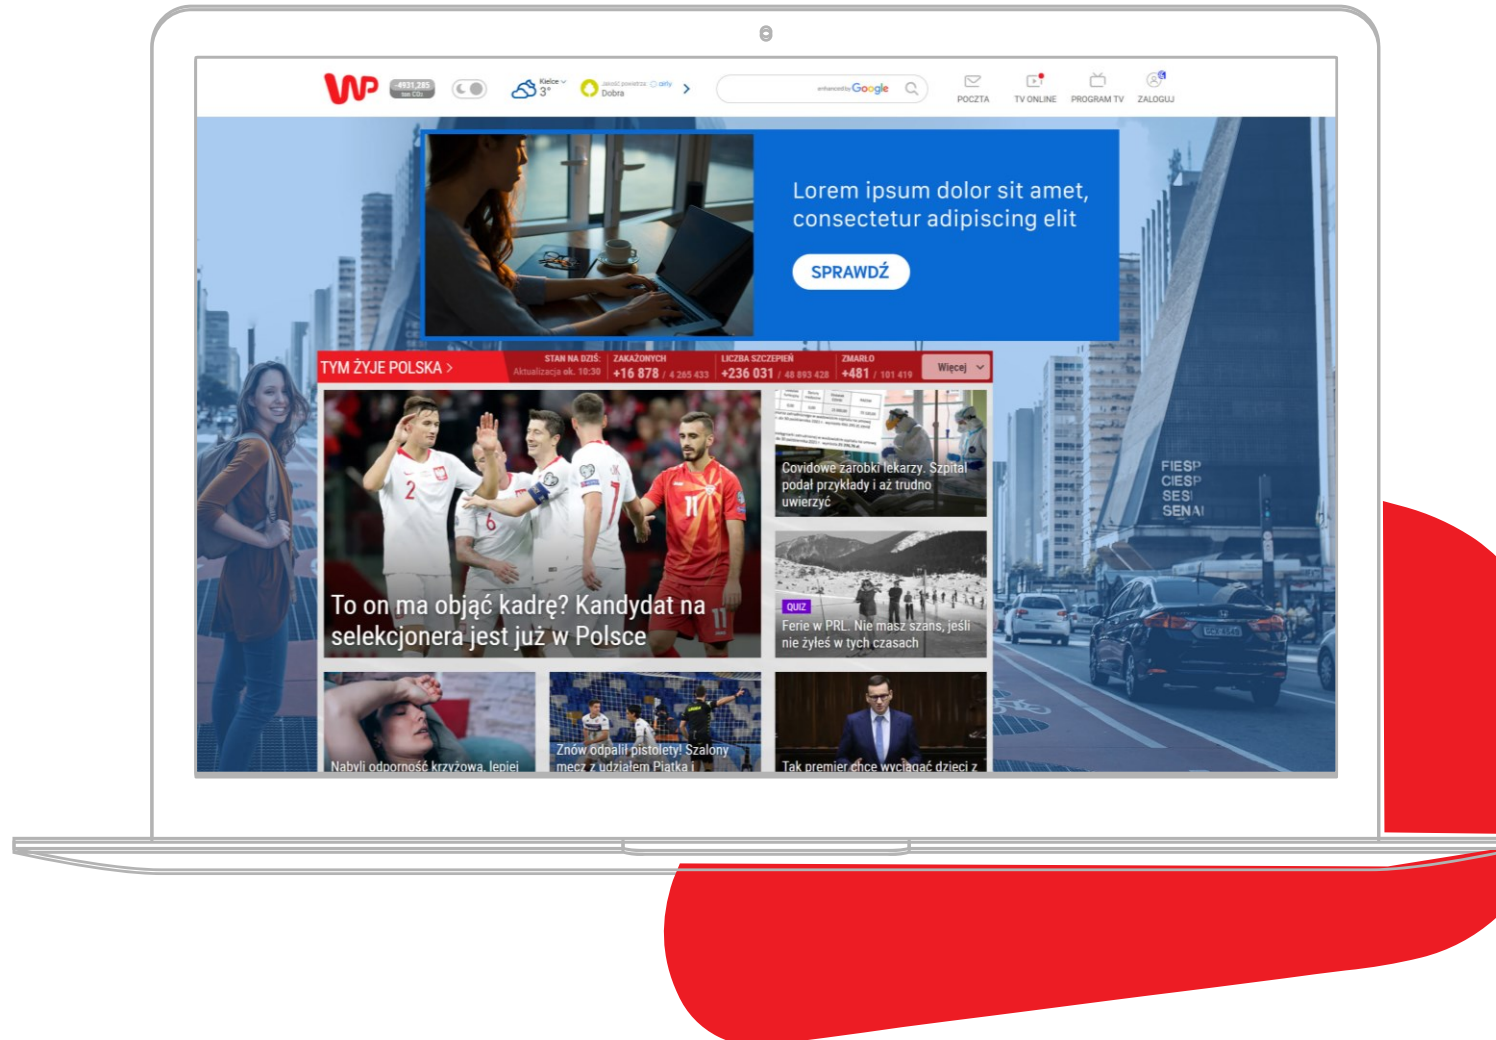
WP -4931,285 ton CO₂

Kielce 3°

Jakość powietrza Dobra

enhanced by Google

POCZTA TV ONLINE PROGRAM TV ZALOGUJ

Lorem ipsum dolor sit amet, consectetur adipiscing elit

SPRAWDŹ

TYM ŻYJE POLSKA > STAN NA DZIŚ: Aktualizacja ok. 10:30 ZAKAŻONYCH +16 878 / 4 265 433 LICZBA SZCZEPIEŃ +236 031 / 48 893 428 ZMARŁO +481 / 101 419 Więcej

To on ma objąć kadrę? Kandydat na selekcjonera jest już w Polsce

Covidowe zarobki lekarzy. Szpital podał przykłady i aż trudno uwierzyć

QUIZ
Ferie w PRL. Nie masz szans, jeśli nie żyłeś w tych czasach

Nabyli odporność krzyżową, lepiej

Znów odpalili pistolety! Szalony mecz z udziałem Piątka i

Tak premier chce wyciągać dzieci z

FIESP CIESP SESI SENAI